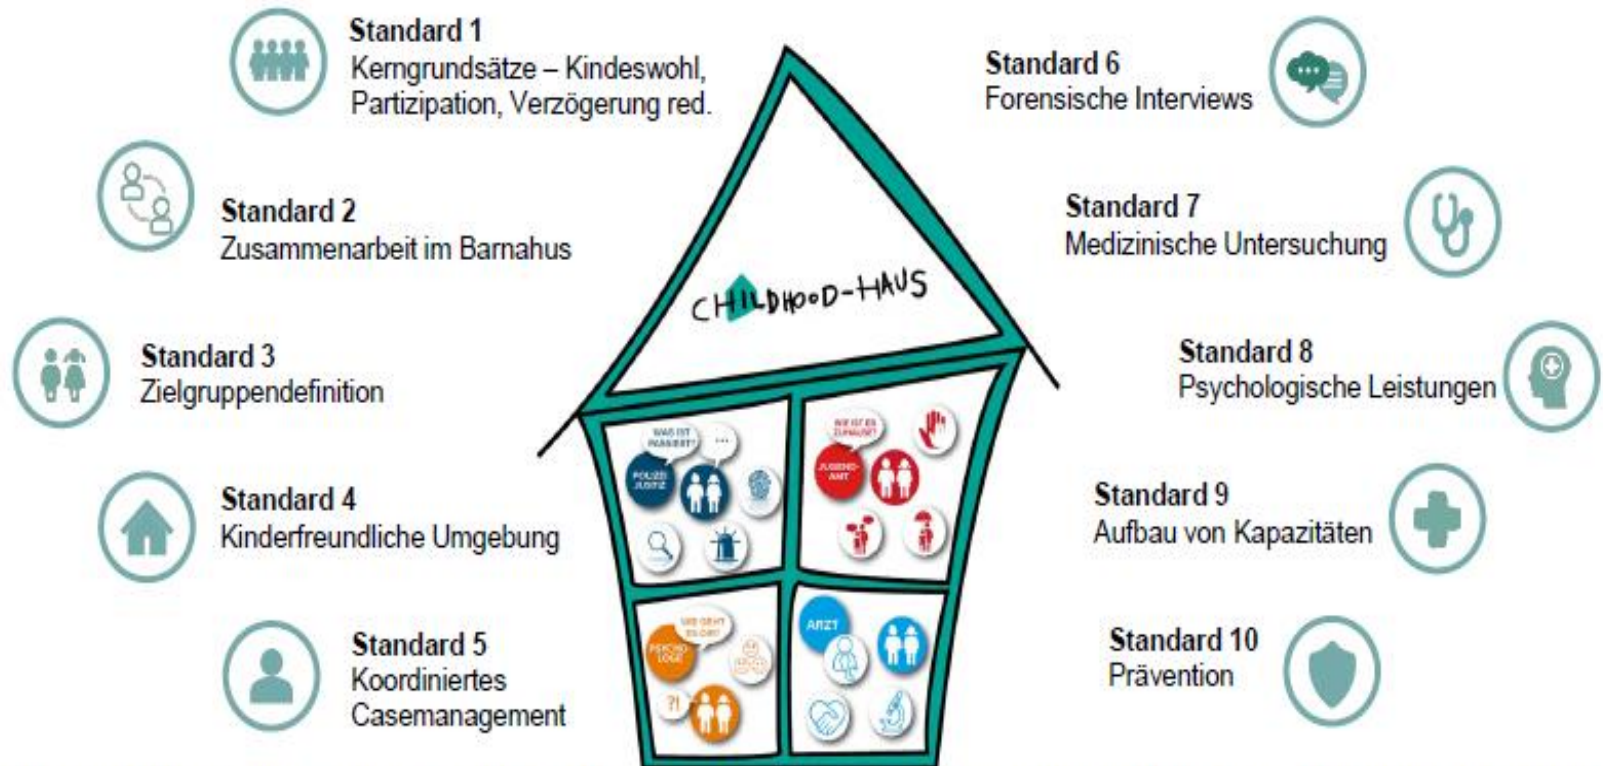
Standard 1
Kerngrundsätze – Kindeswohl, Partizipation, Verzögerung red.

Standard 2
Zusammenarbeit im Barnahus

Standard 3
Zielgruppendefinition

Standard 4
Kinderfreundliche Umgebung

Standard 5
Koordiniertes Casemanagement

CHILDHOOD-HAUS

WAS IST PASSIERT?
...
POLIZEI JUSTIZ

WIE IST ES ZUHAUSE?
JUGEND-AMT

WIE GEHT ES DIR?
PSYCHO-LOGE
?!

ARZT

Standard 6
Forensische Interviews

Standard 7
Medizinische Untersuchung

Standard 8
Psychologische Leistungen

Standard 9
Aufbau von Kapazitäten

Standard 10
Prävention